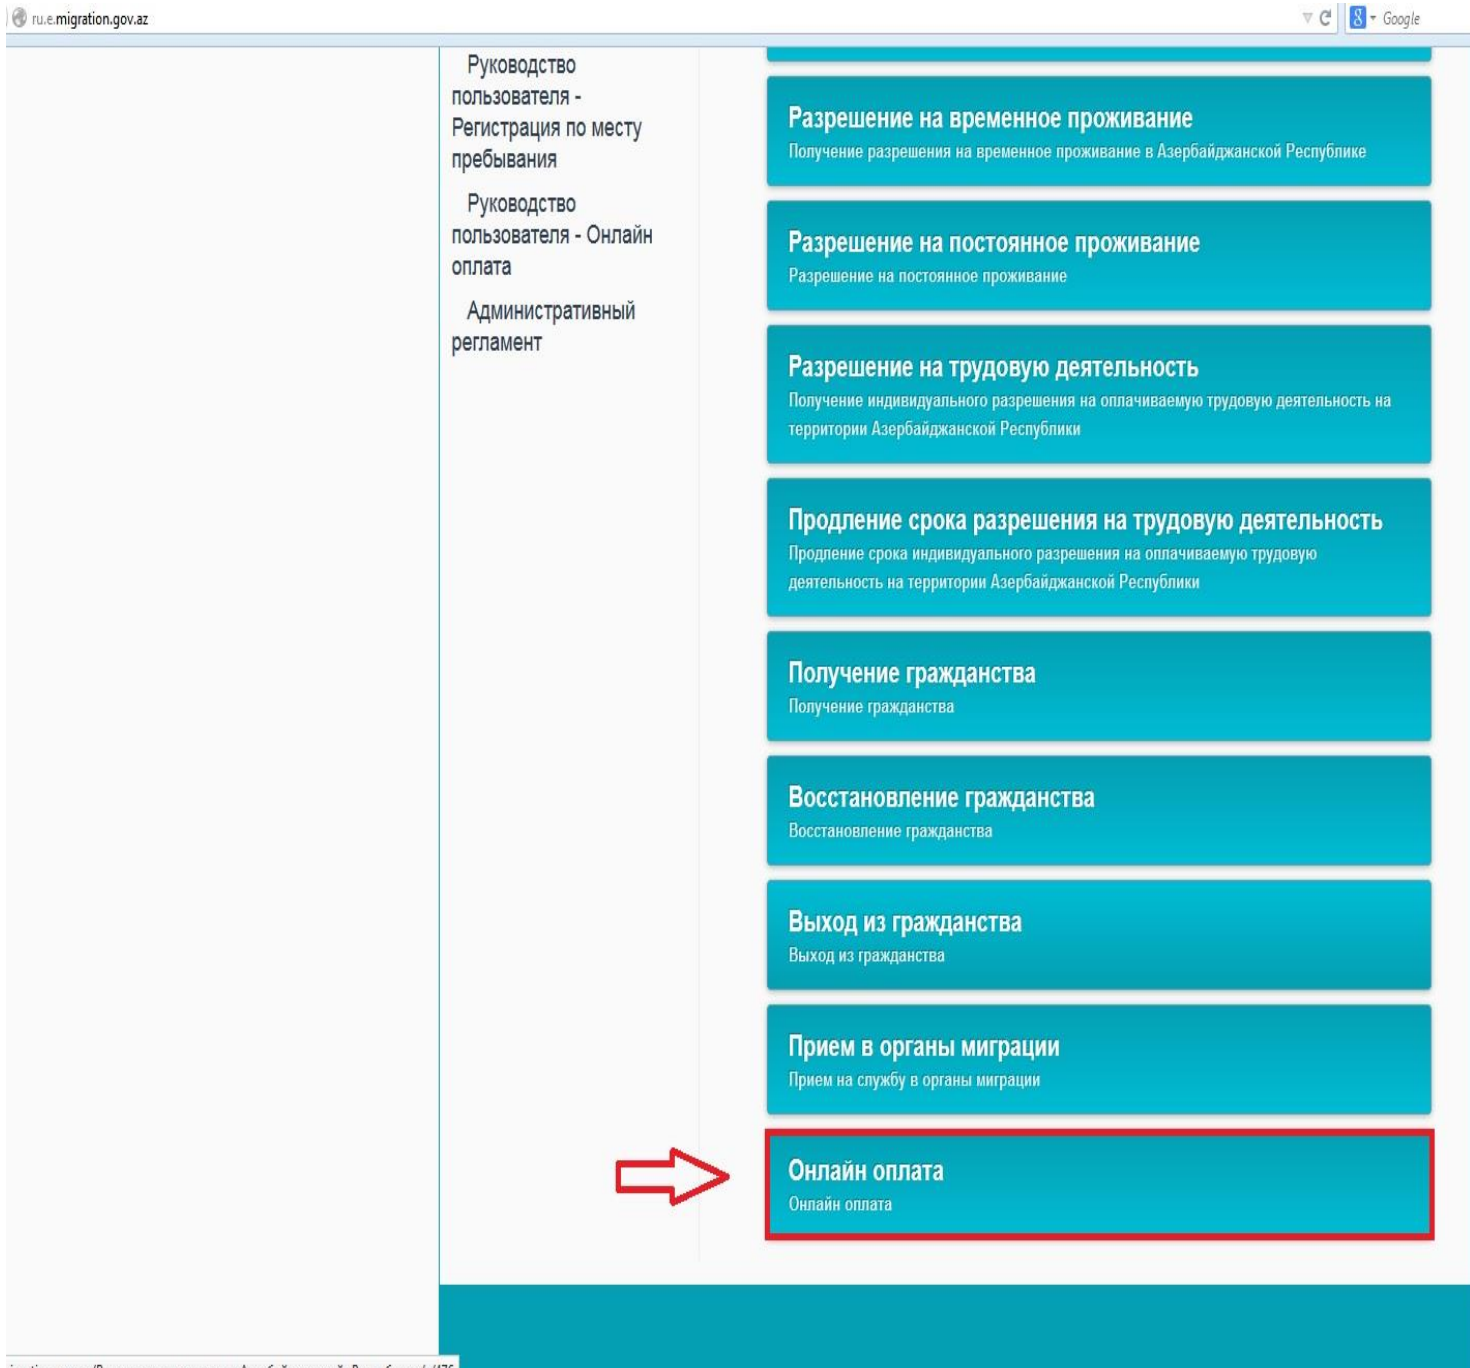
ru.e.migration.gov.az

Google

Руководство пользователя - Регистрация по месту пребывания

Руководство пользователя - Онлайн оплата

Административный регламент

Разрешение на временное проживание
Получение разрешения на временное проживание в Азербайджанской Республике

Разрешение на постоянное проживание
Разрешение на постоянное проживание

Разрешение на трудовую деятельность
Получение индивидуального разрешения на оплачиваемую трудовую деятельность на территории Азербайджанской Республики

Продление срока разрешения на трудовую деятельность
Продление срока индивидуального разрешения на оплачиваемую трудовую деятельность на территории Азербайджанской Республики

Получение гражданства
Получение гражданства

Восстановление гражданства
Восстановление гражданства

Выход из гражданства
Выход из гражданства

Прием в органы миграции
Прием на службу в органы миграции

Онлайн оплата
Онлайн оплата

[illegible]